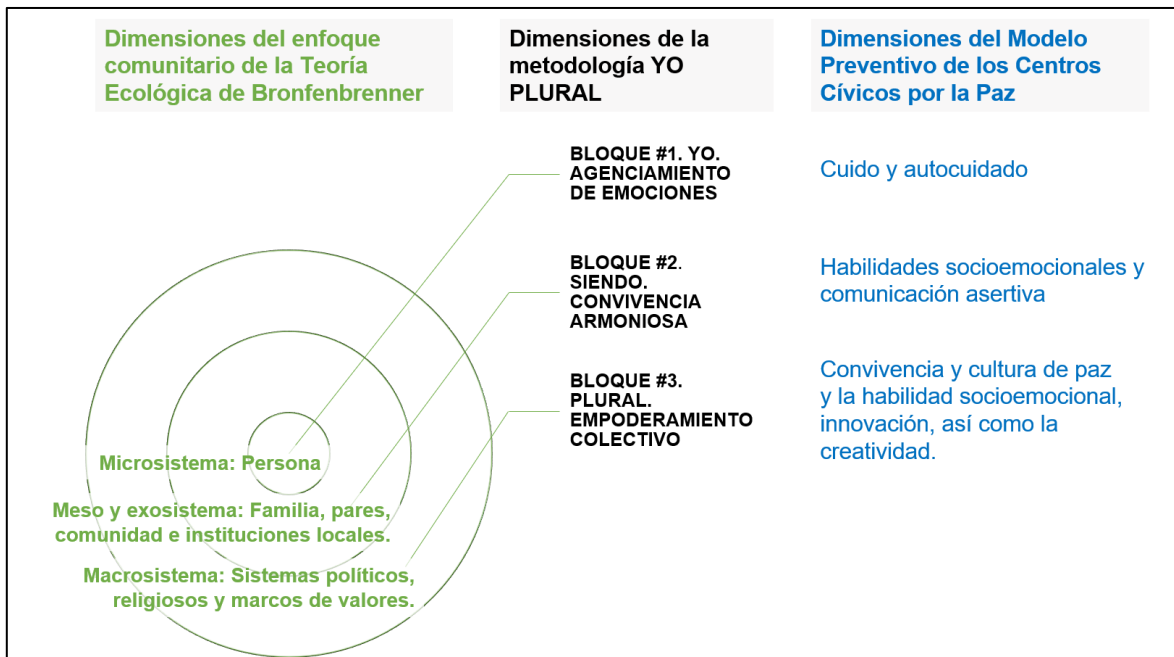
Dimensiones del enfoque comunitario de la Teoría Ecológica de Bronfenbrenner

Dimensiones de la metodología YO PLURAL

Dimensiones del Modelo Preventivo de los Centros Cívicos por la Paz

BLOQUE #1. YO. AGENCIAMIENTO DE EMOCIONES

Cuido y autocuidado

BLOQUE #2. SIENDO. CONVIVENCIA ARMONIOSA

Habilidades socioemocionales y comunicación asertiva

BLOQUE #3. PLURAL. EMPODERAMIENTO COLECTIVO

Convivencia y cultura de paz y la habilidad socioemocional, innovación, así como la creatividad.

Microsistema: Persona

Meso y exosistema: Familia, pares, comunidad e instituciones locales.

Macrosistema: Sistemas políticos, religiosos y marcos de valores.